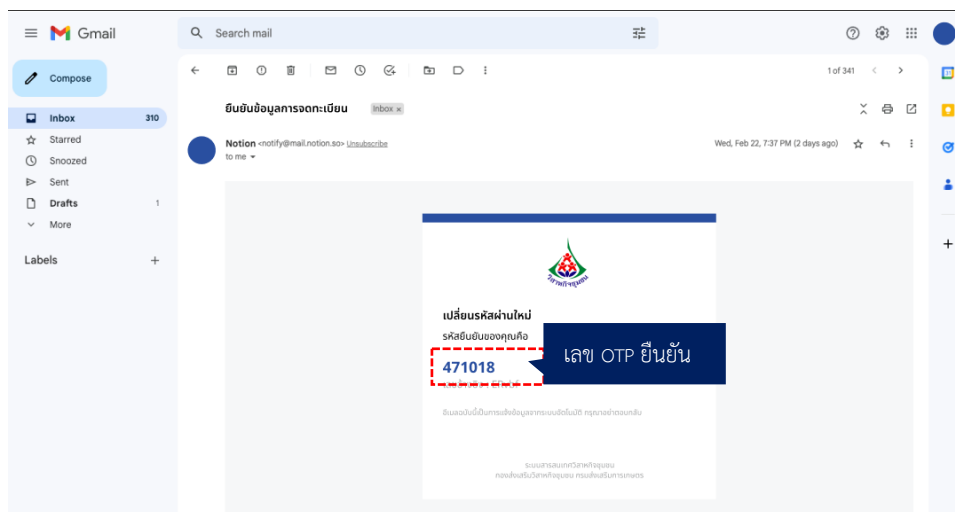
Gmail

Search mail

Compose

Inbox 310

Starred

Snoozed

Sent

Drafts 1

More

Labels +

1 of 341

ยืนยันข้อมูลการจดทะเบียน Inbox ×

Notion <notify@mail.notion.so> Unsubscribe
to me

Wed, Feb 22, 7:37 PM (2 days ago)

วิสาหกิจชุมชน

เปลี่ยนรหัสผ่านใหม่

รหัสยืนยันของคุณคือ

471018

เลข OTP ยืนยัน

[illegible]

อีเมลฉบับนี้เป็นการแจ้งข้อมูลจากระบบอัตโนมัติ กรุณาอย่าตอบกลับ

ระบบสารสนเทศวิสาหกิจชุมชน
กองส่งเสริมวิสาหกิจชุมชน กรมส่งเสริมการเกษตร